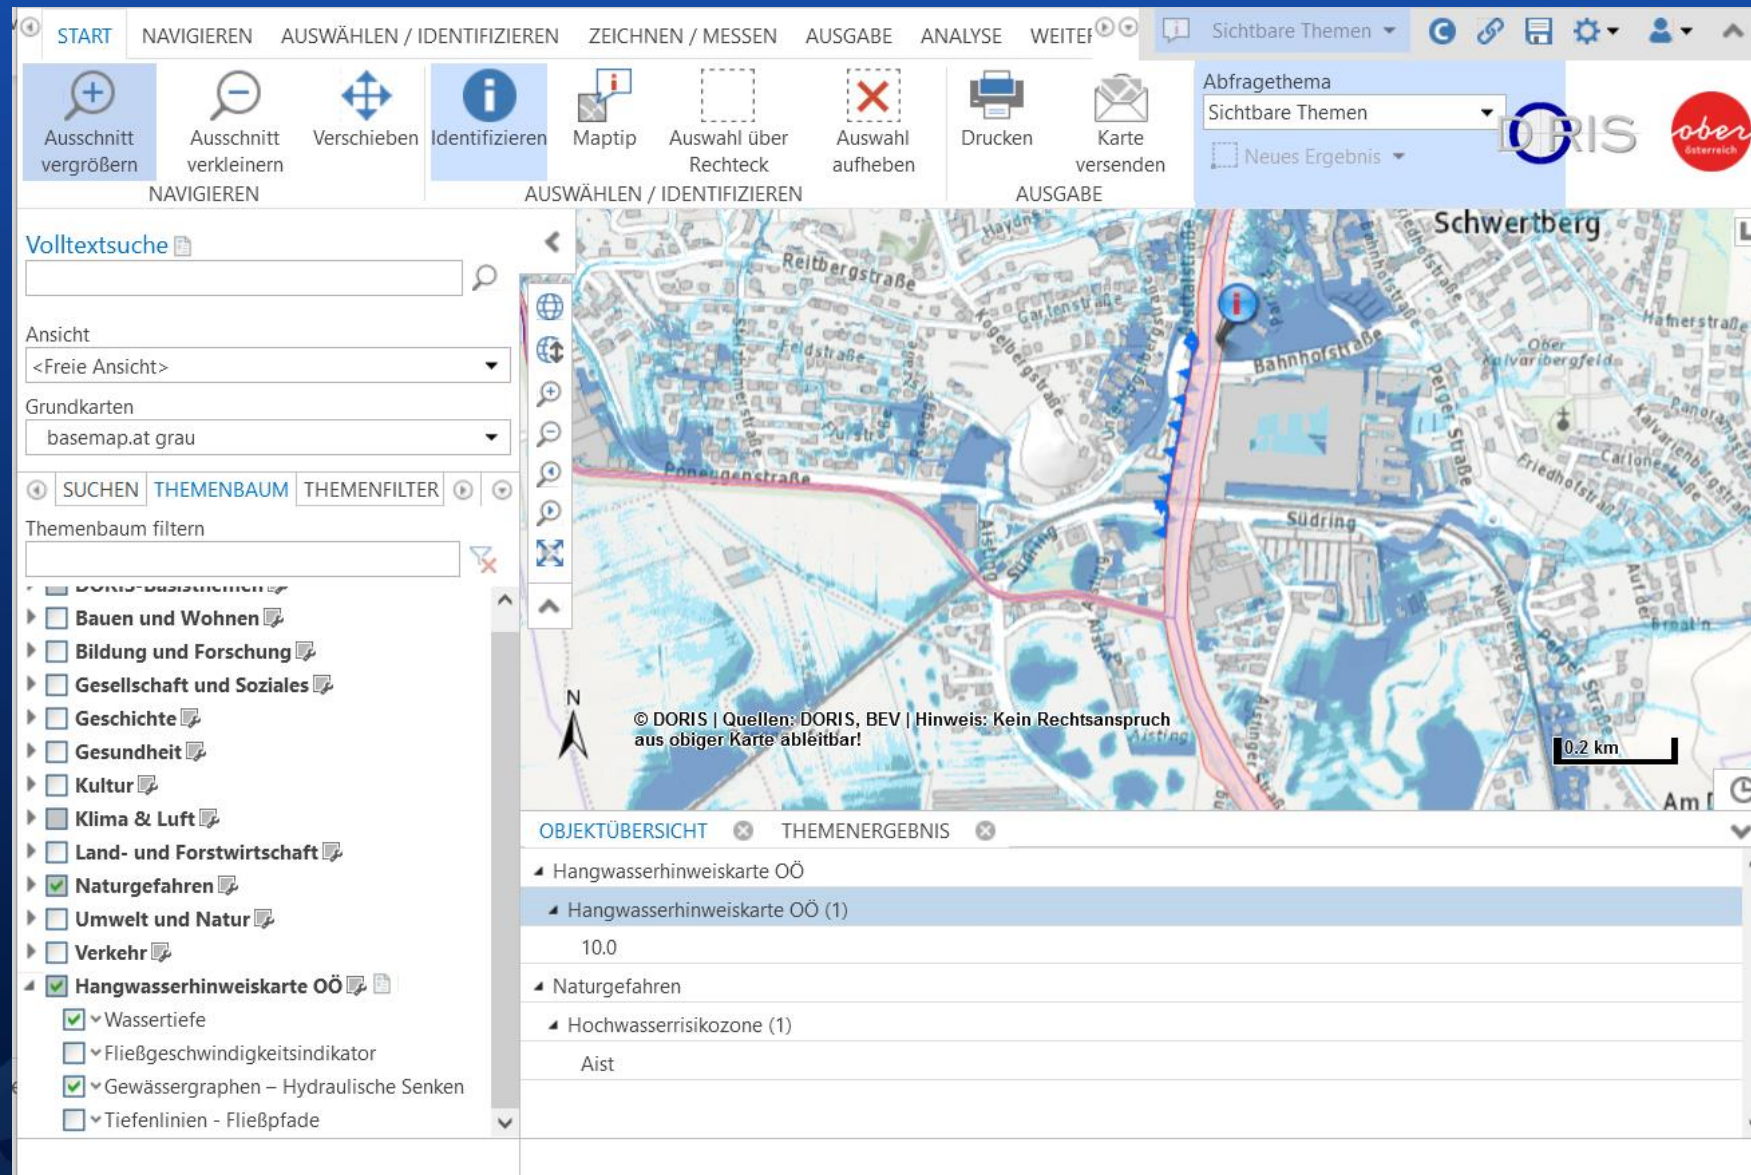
START NAVIGIEREN AUSWÄHLEN / IDENTIFIZIEREN ZEICHNEN / MESSEN AUSGABE ANALYSE WEITEI

Sichtbare Themen

Ausschnitt vergrößern
Ausschnitt verkleinern
Verschieben
NAVIGIEREN

Identifizieren
Maptip
Auswahl über Rechteck
Auswahl aufheben
AUSWÄHLEN / IDENTIFIZIEREN

Drucken
Karte versenden
AUSGABE

Abfragethema
Sichtbare Themen
Neues Ergebnis

DORIS

ober österreich

Volltextsuche

Ansicht
<Freie Ansicht>

Grundkarten
basemap.at grau

SUCHEN THEMENBAUM THEMENFILTER

Themenbaum filtern

DORIS-Basisthemen
Bauen und Wohnen
Bildung und Forschung
Gesellschaft und Soziales
Geschichte
Gesundheit
Kultur
Klima & Luft
Land- und Forstwirtschaft
Naturgefahren
Umwelt und Natur
Verkehr
Hangwasserhinweiskarte OÖ
Wassertiefe
Fließgeschwindigkeitsindikator
Gewässergraphen – Hydraulische Senken
Tiefenlinien - Fließpfade

Schwertberg
Reitbergstraße
Gartenstraße
Feldstraße
Kogelbergstraße
Bahnhofstraße
Ober Kalvarienbergfeld
Hafnerstraße
Perger Straße
Poneggenstraße
Aufstr.
Südring
Aisting
Friedhofstraße
Carlonestraße
Panorama
Mühlenweg
Aistinger
Aist
Am

N

© DORIS | Quellen: DORIS, BEV | Hinweis: Kein Rechtsanspruch aus obiger Karte ableitbar!

0.2 km

OBJEKTÜBERSICHT THEMENERGEBNIS

Hangwasserhinweiskarte OÖ
Hangwasserhinweiskarte OÖ (1)
10.0
Naturgefahren
Hochwasserrisikozone (1)
Aist